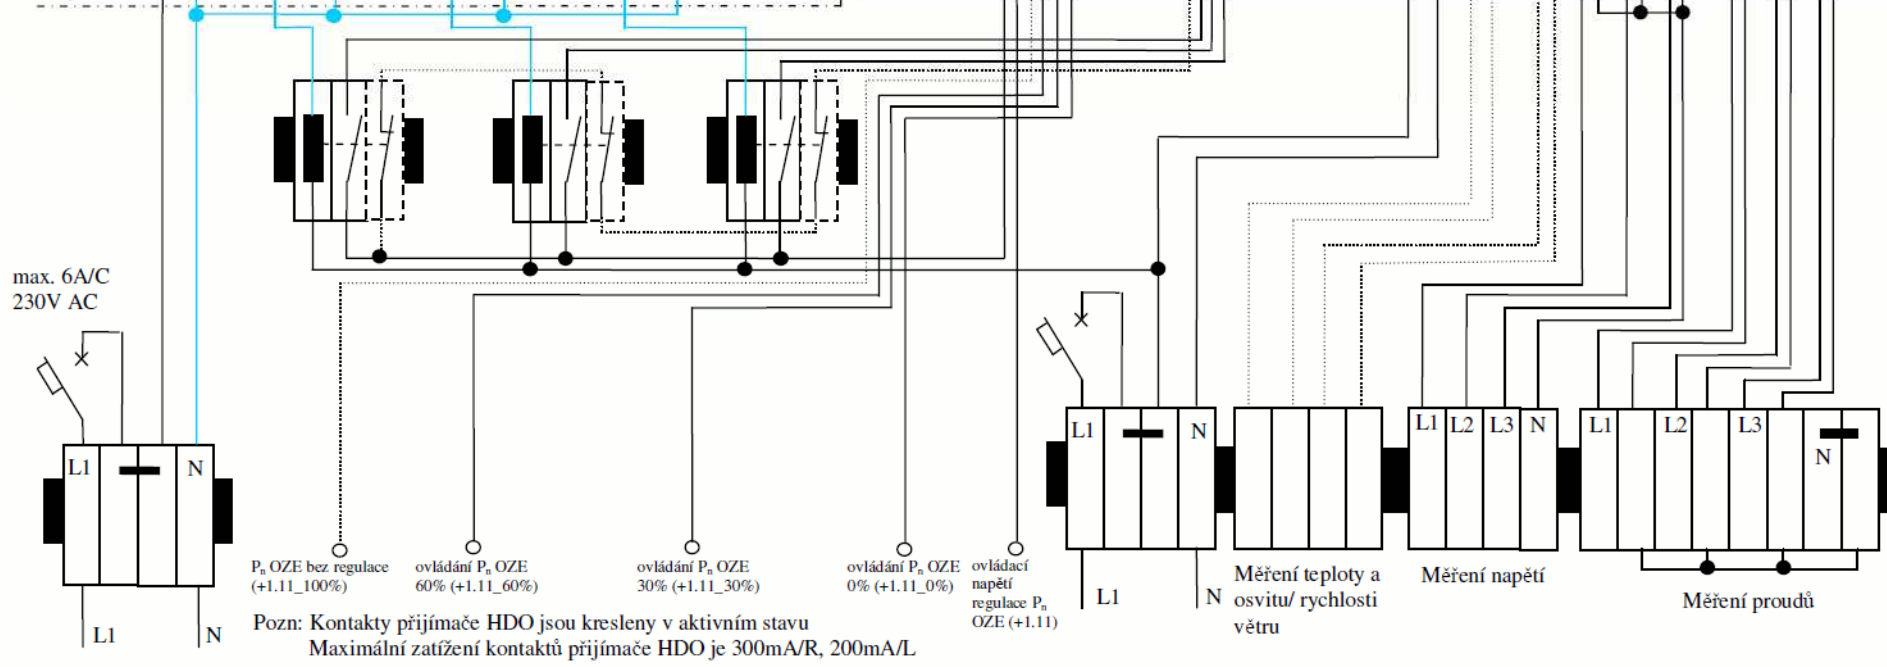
max. 6A/C
230V AC

L1
N
L1
N

$P_n$ OZE bez regulace (+1.11_100%)

ovládání $P_n$ OZE 60% (+1.11_60%)

ovládání $P_n$ OZE 30% (+1.11_30%)

ovládání $P_n$ OZE 0% (+1.11_0%)

ovládací napětí regulace $P_n$ OZE (+1.11)

Pozn: Kontakty přijímače HDO jsou kresleny v aktivním stavu
Maximální zatížení kontaktů přijímače HDO je 300mA/R, 200mA/L

L1
N
L1
N

Měření teploty a osvitu/ rychlosti větru

L1 L2 L3 N
Měření napětí

L1 L2 L3 N
Měření proudů